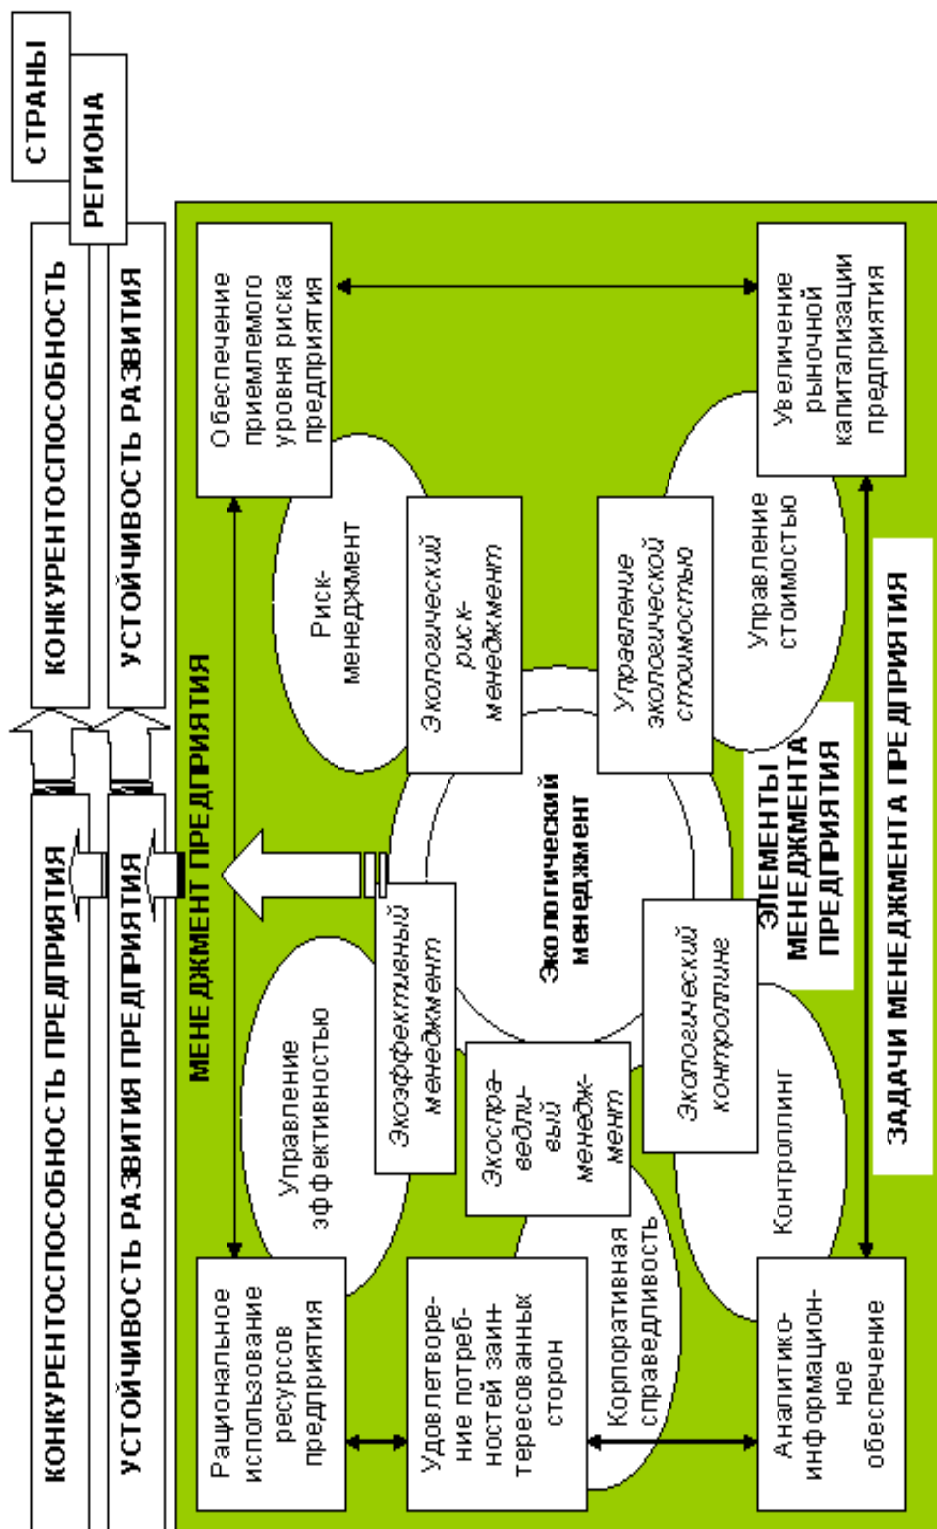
СТРАНЫ

РЕГИОНА

КОНКУРЕНТОСПОСОБНОСТЬ

УСТОЙЧИВОСТЬ РАЗВИТИЯ

КОНКУРЕНТОСПОСОБНОСТЬ ПРЕДПРИЯТИЯ

УСТОЙЧИВОСТЬ РАЗВИТИЯ ПРЕДПРИЯТИЯ

МЕНЕДЖМЕНТ ПРЕДПРИЯТИЯ

Обеспечение приемлемого уровня риска предприятия

Увеличение рыночной капитализации предприятия

Риск-менеджмент

Экологический риск-менеджмент

Управление экологической стоимостью

Управление стоимостью

Экологический менеджмент

Экоэффективный менеджмент

Управление эффективностью

Экосправедливый менеджмент

Экологический контроллинг

Контроллинг

ЭЛЕМЕНТЫ МЕНЕДЖМЕНТА ПРЕДПРИЯТИЯ

ЗАДАЧИ МЕНЕДЖМЕНТА ПРЕДПРИЯТИЯ

Рациональное использование ресурсов предприятия

Удовлетворение потребностей заинтересованных сторон

Корпоративная справедливость

Аналитико-информационное обеспечение